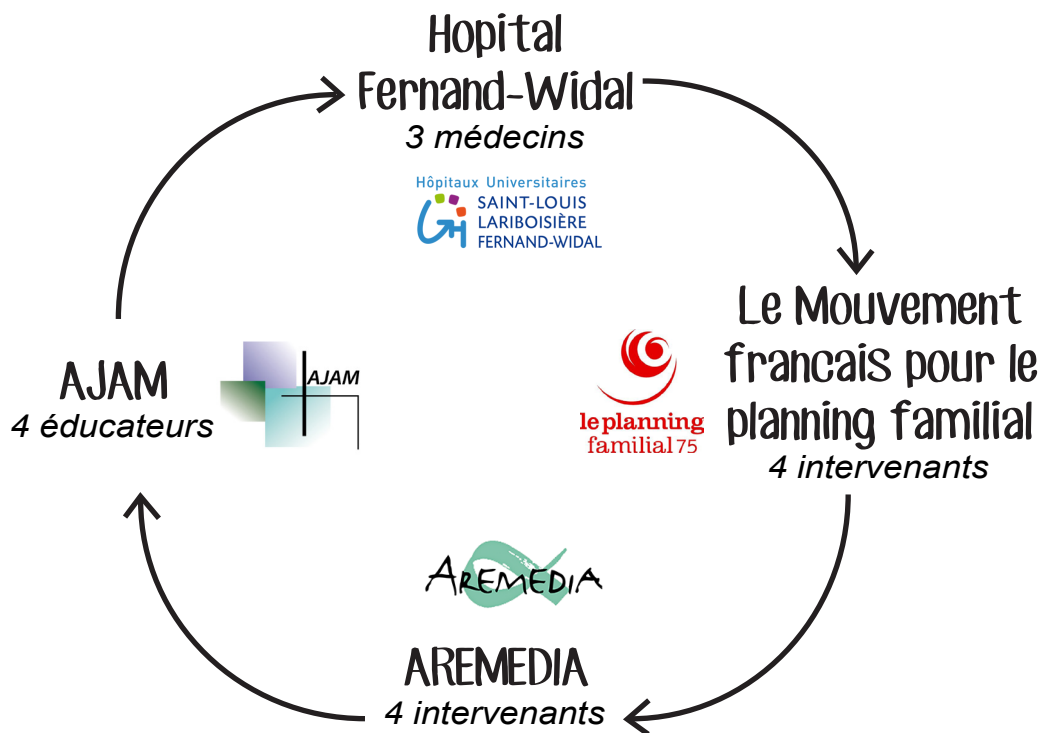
Hopital
Fernand-Widal
3 médecins

Hôpitaux Universitaires
SAINT-LOUIS
LARIBOISIÈRE
FERNAND-WIDAL

Le Mouvement francais pour le planning familial
4 intervenants

le planning familial 75

AJAM
4 éducateurs

AJAM

AREMEDIA

AREMEDIA
4 intervenants